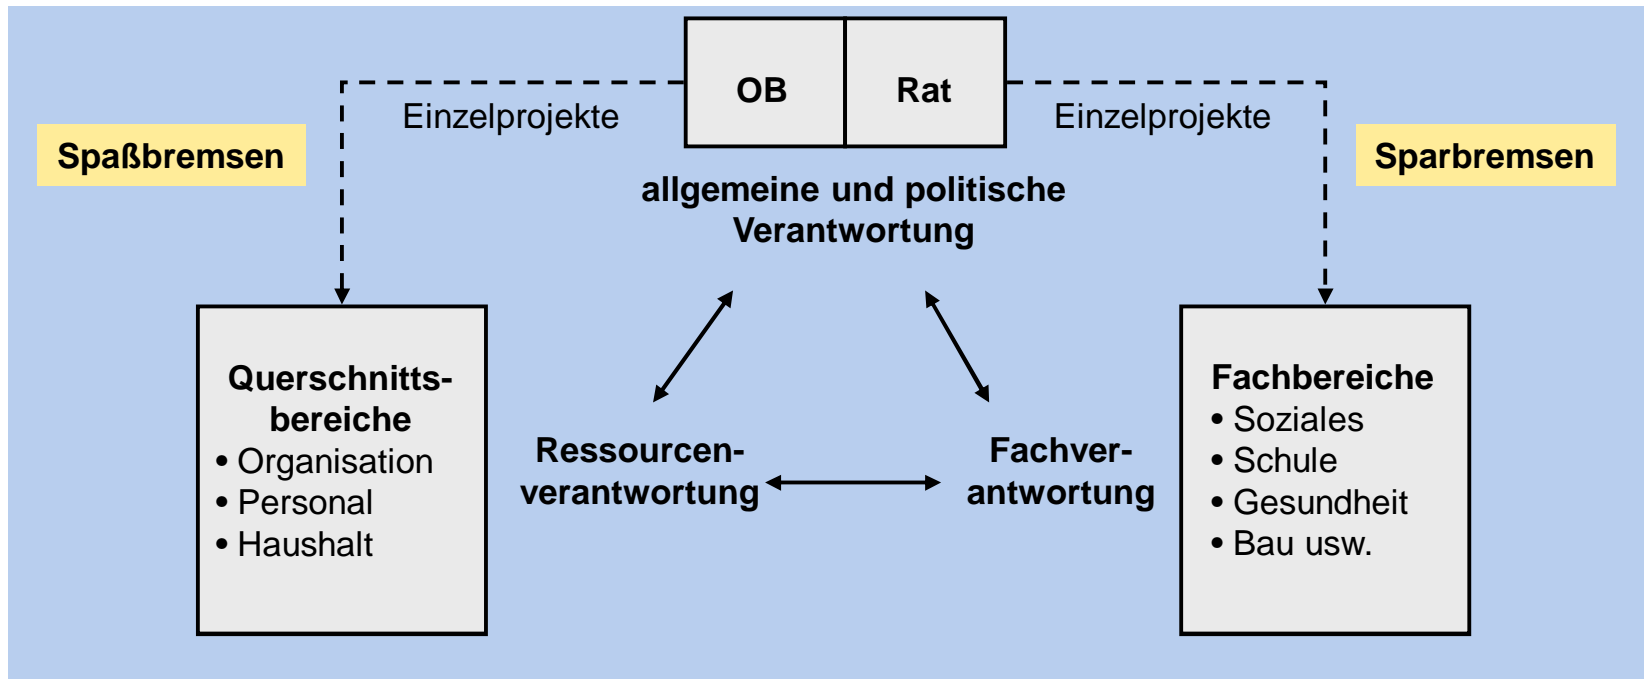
OB | Rat

Einzelprojekte

Einzelprojekte

Spaßbremsen

Sparbremsen

allgemeine und politische Verantwortung

Querschnittsbereiche
• Organisation
• Personal
• Haushalt

Ressourcenverantwortung

Fachverantwortung

Fachbereiche
• Soziales
• Schule
• Gesundheit
• Bau usw.